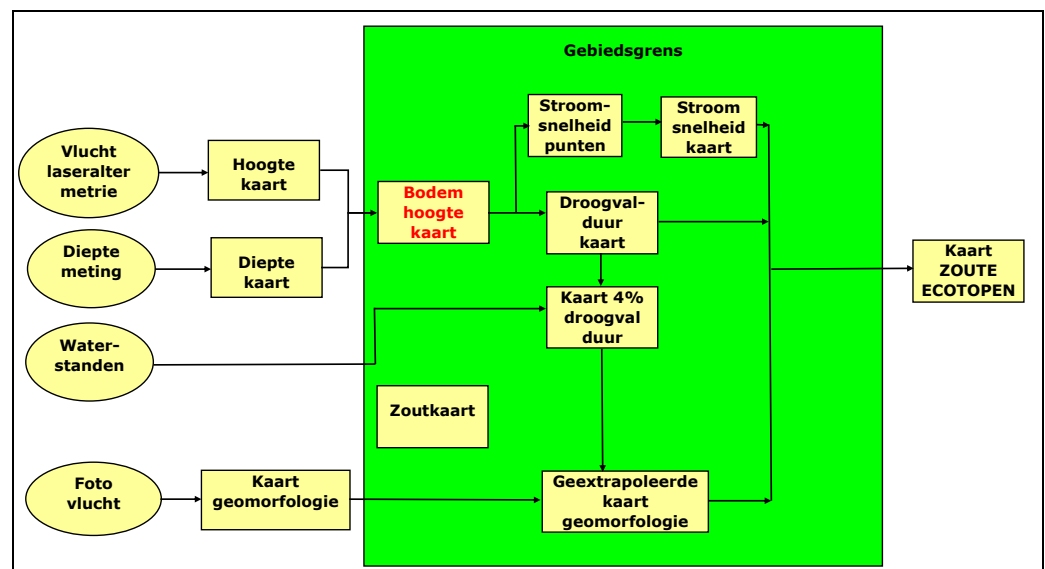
Gebiedsgrens

Vlucht laseraltermetrie

Hoogte kaart

Diepte meting

Diepte kaart

Water-standen

Foto vlucht

Kaart geomorfologie

Bodem hoogte kaart

Stroom-snelheid punten

Stroom snelheid kaart

Droogval-duur kaart

Kaart 4% droogval duur

Zoutkaart

Geextrapoleerde kaart geomorfologie

Kaart ZOUTE ECOTOPEN